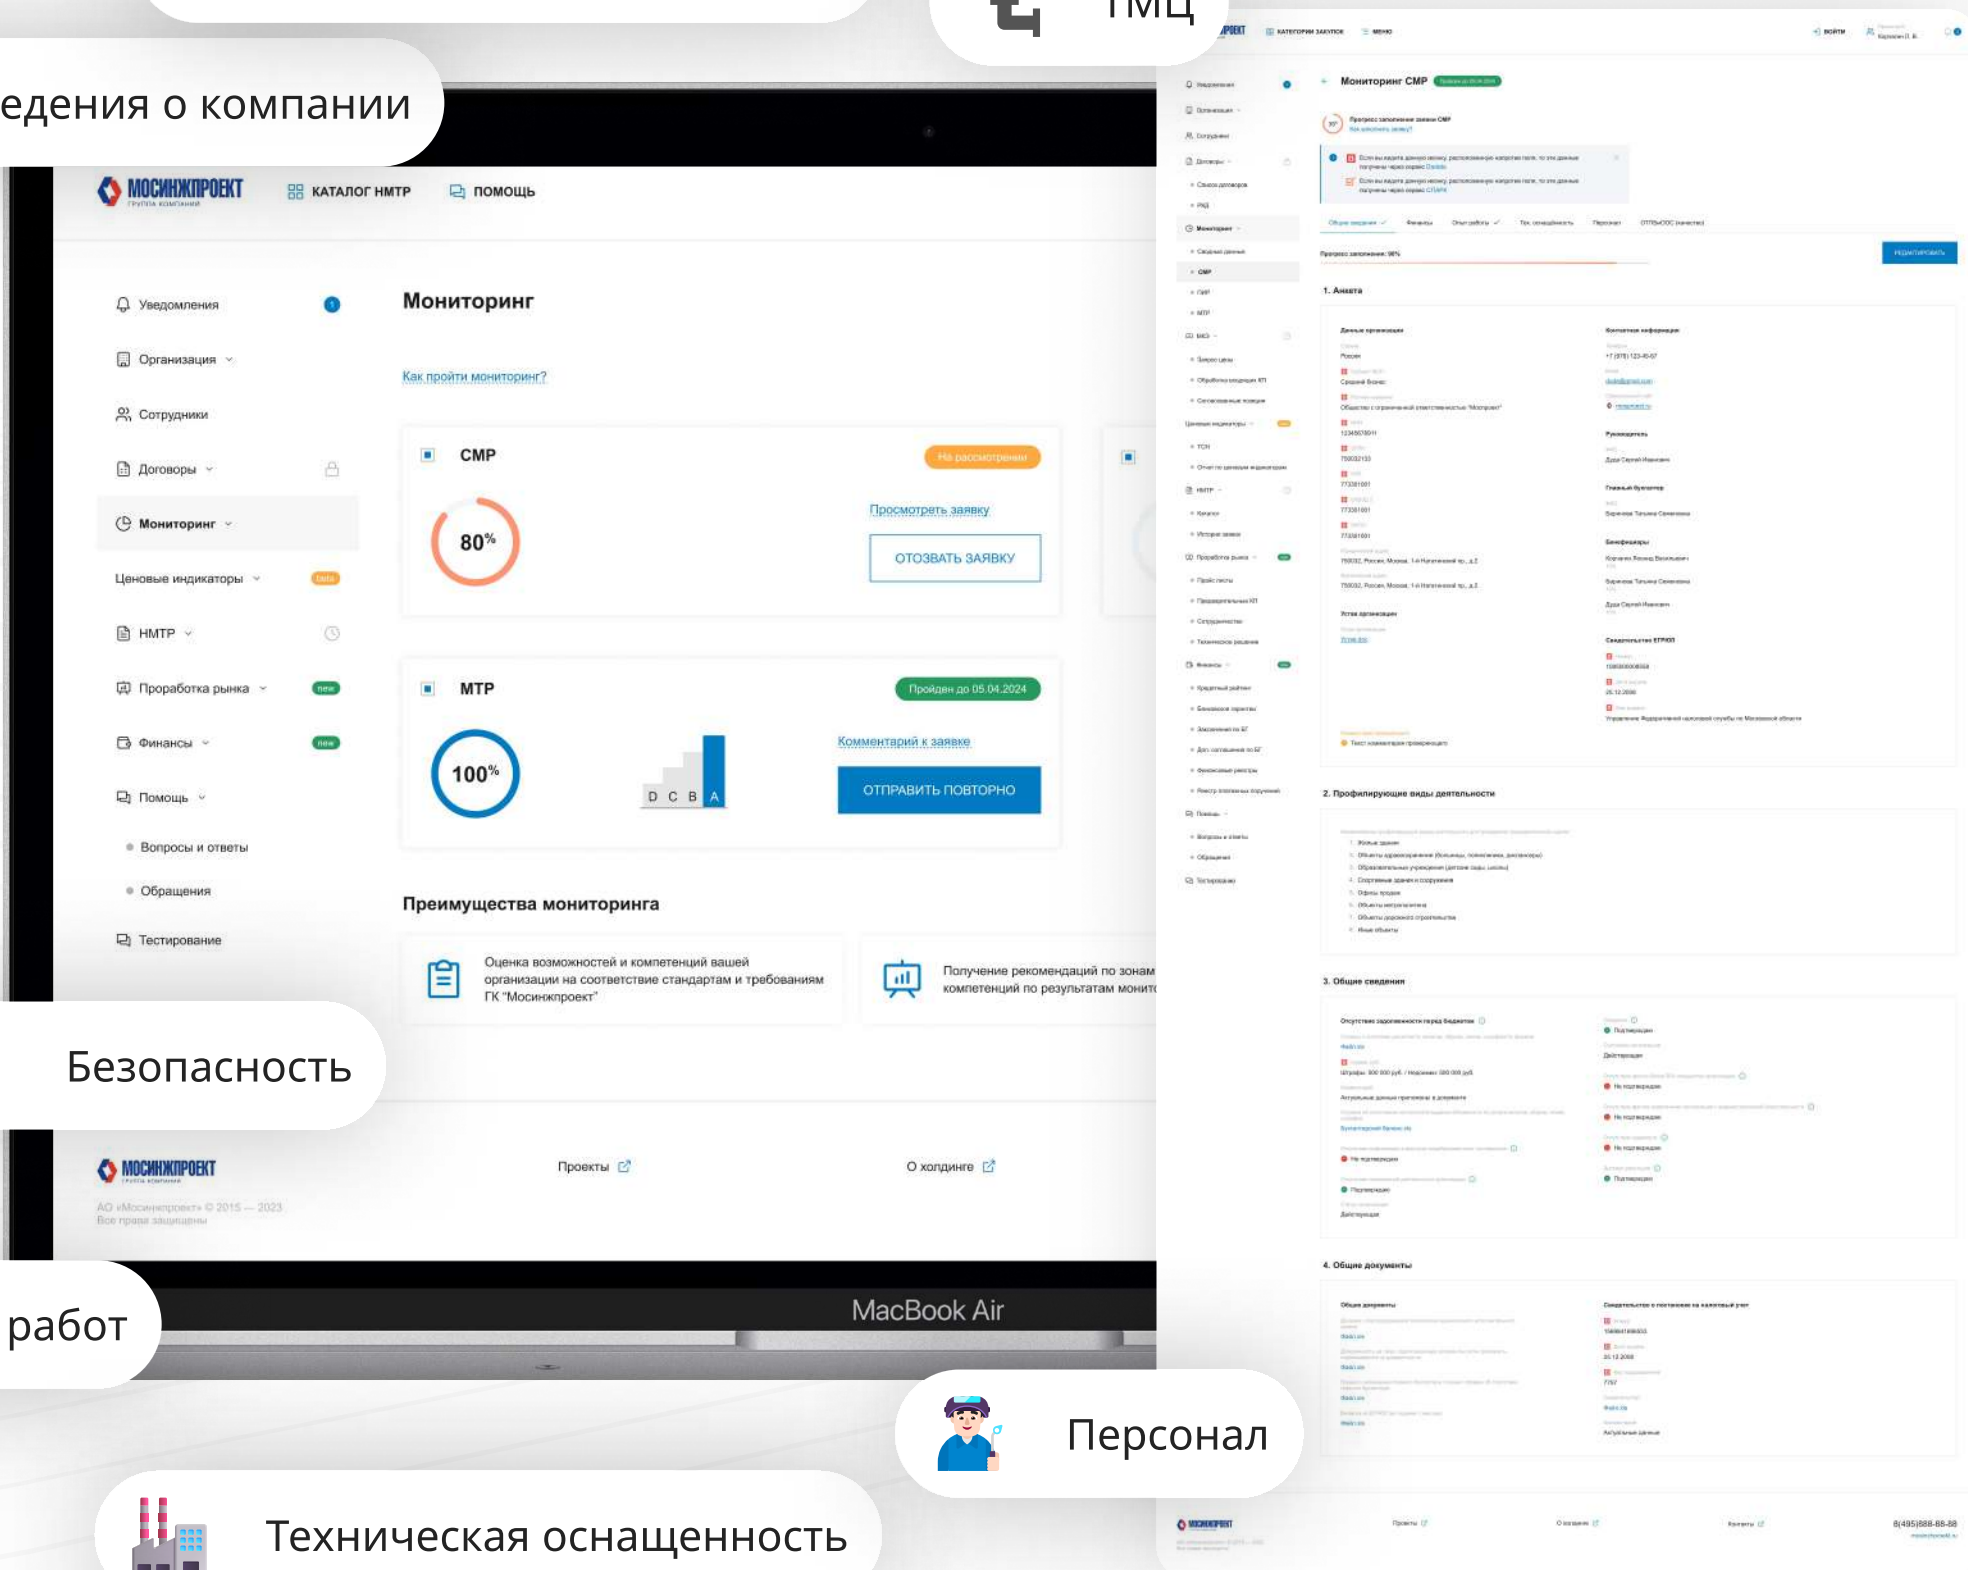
едения о компании

ТМЦ

МОСИНЖПРОЕКТ
ГРУППА КОМПАНИЙ

КАТАЛОГ НМТР

ПОМОЩЬ

Уведомления 1

Организация

Сотрудники

Договоры

Мониторинг

Ценовые индикаторы beta

НМТР

Проработка рынка new

Финансы new

Помощь

Вопросы и ответы

Обращения

Тестирование

Мониторинг

Как пройти мониторинг?

СМР

На рассмотрении

80%

Просмотреть заявку

ОТОЗВАТЬ ЗАЯВКУ

МТР

Пройден до 05.04.2024

100%

D C B A

Комментарий к заявке

ОТПРАВИТЬ ПОВТОРНО

Преимущества мониторинга

Оценка возможностей и компетенций вашей организации на соответствие стандартам и требованиям ГК "Мосинжпроект"

Получение рекомендаций по зонам компетенций по результатам монито

Безопасность

МОСИНЖПРОЕКТ

АО «Мосинжпроект» © 2015 — 2023
Все права защищены

Проекты

О холдинге

работ

MacBook Air

Мониторинг СМР

Прогресс заполнения: 90%

РЕДАКТИРОВАТЬ

1. Анкета

2. Профилирующие виды деятельности

3. Общие сведения

4. Общие документы

Персонал

Техническая оснащенность

8(495)888-88-88